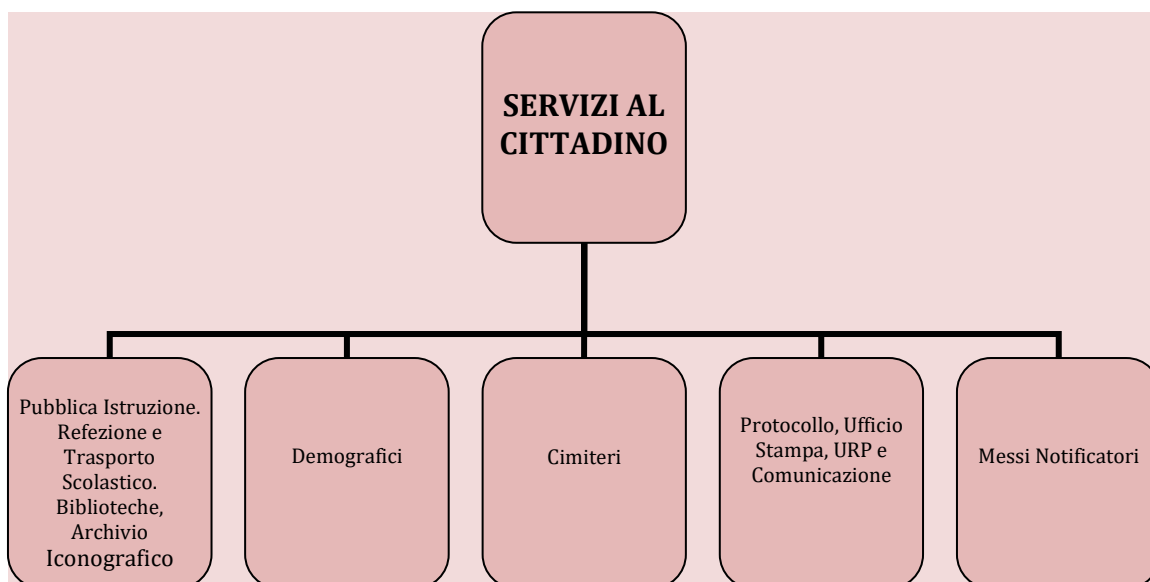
SERVIZI AL CITTADINO

Pubblica Istruzione. Refezione e Trasporto Scolastico. Biblioteche, Archivio Iconografico

Demografici

Cimiteri

Protocollo, Ufficio Stampa, URP e Comunicazione

Messi Notificatori